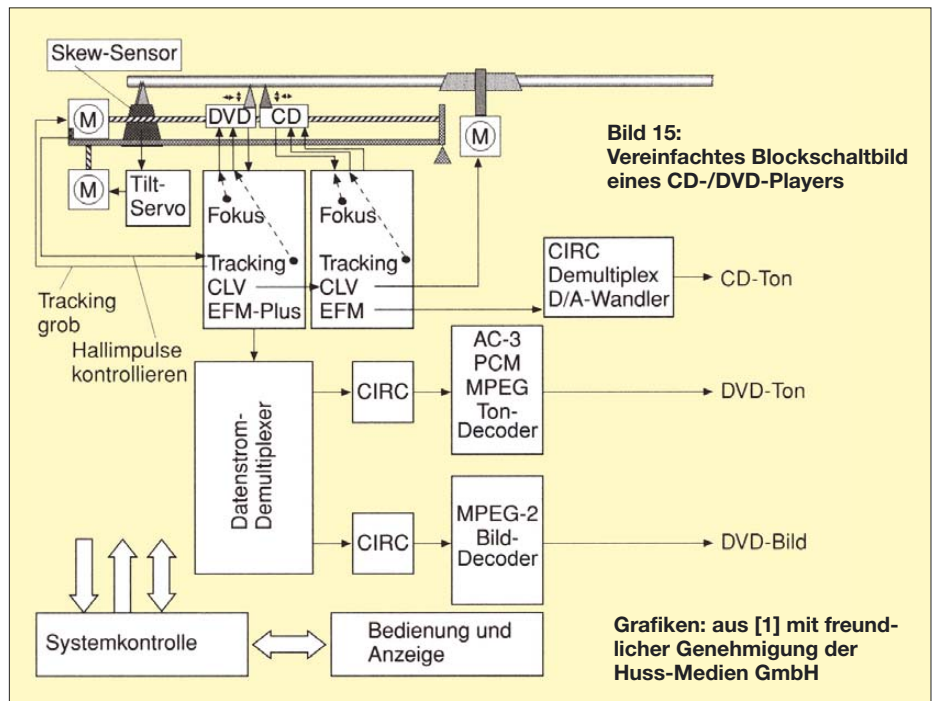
Skew-Sensor

M

DVD

CD

M

M

Tilt-Servo

Fokus

Tracking

CLV

EFM-Plus

Fokus

Tracking

CLV

EFM

Bild 15: Vereinfachtes Blockschaltbild eines CD-/DVD-Players

CIRC Demultiplex D/A-Wandler

CD-Ton

Tracking grob

Hallimpulse kontrollieren

Datenstrom-Demultiplexer

CIRC

AC-3 PCM MPEG Ton-Decoder

DVD-Ton

CIRC

MPEG-2 Bild-Decoder

DVD-Bild

Systemkontrolle

Bedienung und Anzeige

Grafiken: aus [1] mit freundlicher Genehmigung der Huss-Medien GmbH